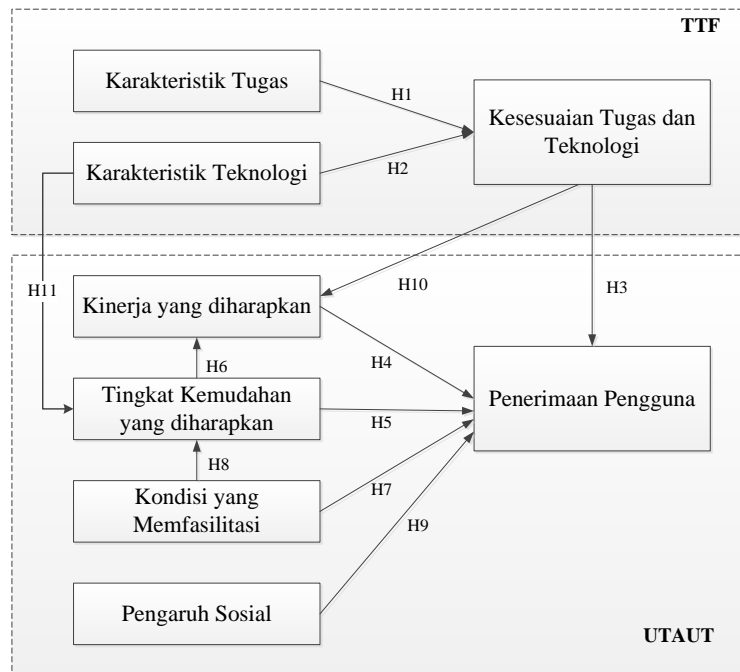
TTF

Karakteristik Tugas

H1

Kesesuaian Tugas dan Teknologi

Karakteristik Teknologi

H2

H11

H10

H3

Kinerja yang diharapkan

H6

H4

Tingkat Kemudahan yang diharapkan

H5

Penerimaan Pengguna

H8

Kondisi yang Memfasilitasi

H7

H9

Pengaruh Sosial

UTAUT